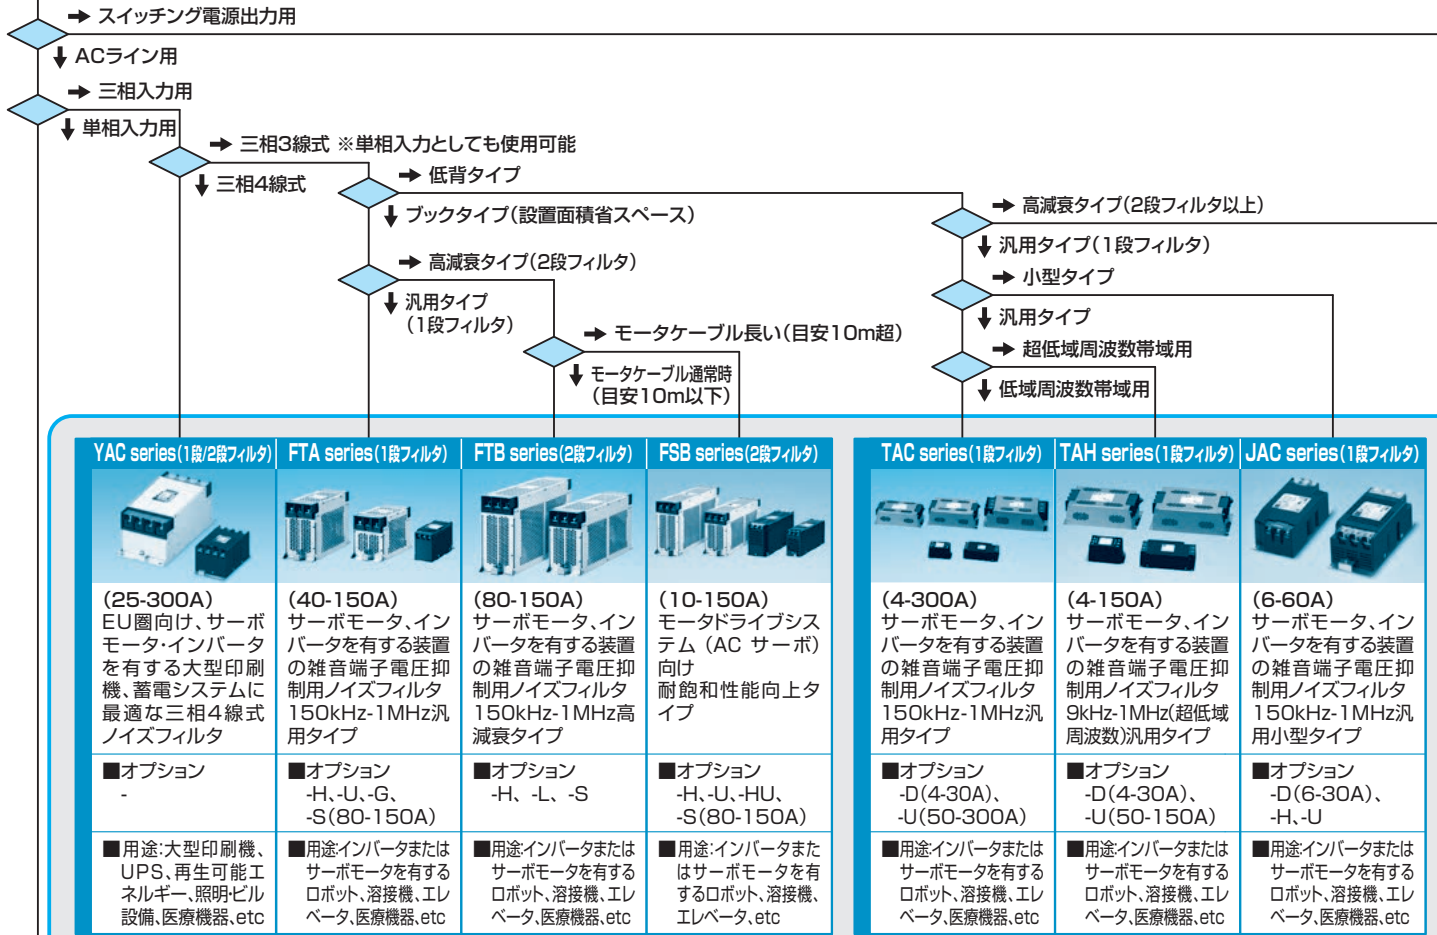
➡ スイッチング電源出力用

⬇ ACライン用

➡ 三相入力用

⬇ 単相入力用

➡ 三相3線式 ※単相入力としても使用可能

⬇ 三相4線式

➡ 低背タイプ

⬇ ブックタイプ(設置面積省スペース)

➡ 高減衰タイプ(2段フィルタ以上)

⬇ 汎用タイプ(1段フィルタ)

➡ 小型タイプ

➡ 高減衰タイプ(2段フィルタ)

⬇ 汎用タイプ (1段フィルタ)

⬇ 汎用タイプ

➡ 超低域周波数帯域用

➡ モータケーブル長い(目安10m超)

⬇ モータケーブル通常時 (目安10m以下)

⬇ 低域周波数帯域用

| YAC series(1段/2段フィルタ) | FTA series(1段フィルタ) | FTB series(2段フィルタ) | FSB series(2段フィルタ) |
|---|---|---|---|
| (25-300A) EU圏向け、サーボモータ·インバータを有する大型印刷機、蓄電システムに最適な三相4線式ノイズフィルタ | (40-150A) サーボモータ、インバータを有する装置の雑音端子電圧抑制用ノイズフィルタ 150kHz-1MHz汎用タイプ | (80-150A) サーボモータ、インバータを有する装置の雑音端子電圧抑制用ノイズフィルタ 150kHz-1MHz高減衰タイプ | (10-150A) モータドライブシステム (AC サーボ) 向け 耐飽和性能向上タイプ |
| ■オプション - | ■オプション -H、-U、-G、-S(80-150A) | ■オプション -H、-L、-S | ■オプション -H、-U、-HU、-S(80-150A) |
| ■用途:大型印刷機、UPS、再生可能エネルギー、照明·ビル設備、医療機器、etc | ■用途:インバータまたはサーボモータを有するロボット、溶接機、エレベータ、医療機器、etc | ■用途:インバータまたはサーボモータを有するロボット、溶接機、エレベータ、医療機器、etc | ■用途:インバータまたはサーボモータを有するロボット、溶接機、エレベータ、etc |

| TAC series(1段フィルタ) | TAH series(1段フィルタ) | JAC series(1段フィルタ) |
|---|---|---|
| (4-300A) サーボモータ、インバータを有する装置の雑音端子電圧抑制用ノイズフィルタ 150kHz-1MHz汎用タイプ | (4-150A) サーボモータ、インバータを有する装置の雑音端子電圧抑制用ノイズフィルタ 9kHz-1MHz(超低域周波数)汎用タイプ | (6-60A) サーボモータ、インバータを有する装置の雑音端子電圧抑制用ノイズフィルタ 150kHz-1MHz汎用小型タイプ |
| ■オプション -D(4-30A)、-U(50-300A) | ■オプション -D(4-30A)、-U(50-150A) | ■オプション -D(6-30A)、-H、-U |
| ■用途:インバータまたはサーボモータを有するロボット、溶接機、エレベータ、医療機器、etc | ■用途:インバータまたはサーボモータを有するロボット、溶接機、エレベータ、医療機器、etc | ■用途:インバータまたはサーボモータを有するロボット、溶接機、エレベータ、医療機器、etc |